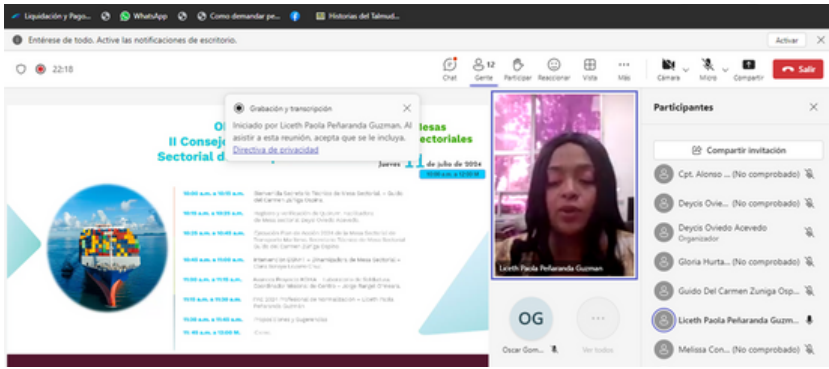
Liquidación y Pago... WhatsApp Como demandar pe... Historias del Talmud...

Entérese de todo. Active las notificaciones de escritorio.

Activar

22:18

Chat Gente 12 Participar Reaccionar Vista Más Cámara Micro Compartir Salir

Grabación y transcripción

Iniciado por Liceth Paola Peñaranda Guzman. Al asistir a esta reunión, acepta que se le incluya.

Directiva de privacidad

O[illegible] Mesas
II Consej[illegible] ectoriales
Sectorial d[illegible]

Jueves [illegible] de julio de 2024

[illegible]

10:00 a.m. a 10:05 a.m. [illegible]
10:05 a.m. a 10:20 a.m. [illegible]
10:20 a.m. a 10:45 a.m. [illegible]
10:45 a.m. a 11:00 a.m. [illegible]
11:00 a.m. a 11:15 a.m. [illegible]
11:15 a.m. a 11:45 a.m. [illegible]
11:45 a.m. a 11:55 a.m. Proposiciones y Sugerencias
11:55 a.m. a 12:00 M. Cierre

Liceth Paola Peñaranda Guzman

OG
Oscar Gom...

Ver todos

Participantes

Compartir invitación

Cpt. Alonso ... (No comprobado)
Deycis Ovie... (No comprobado)
Deycis Oviedo Acevedo
Organizador
Gloria Hurta... (No comprobado)
Guido Del Carmen Zuniga Osp...
Liceth Paola Peñaranda Guzm...
Melissa Con... (No comprobado)